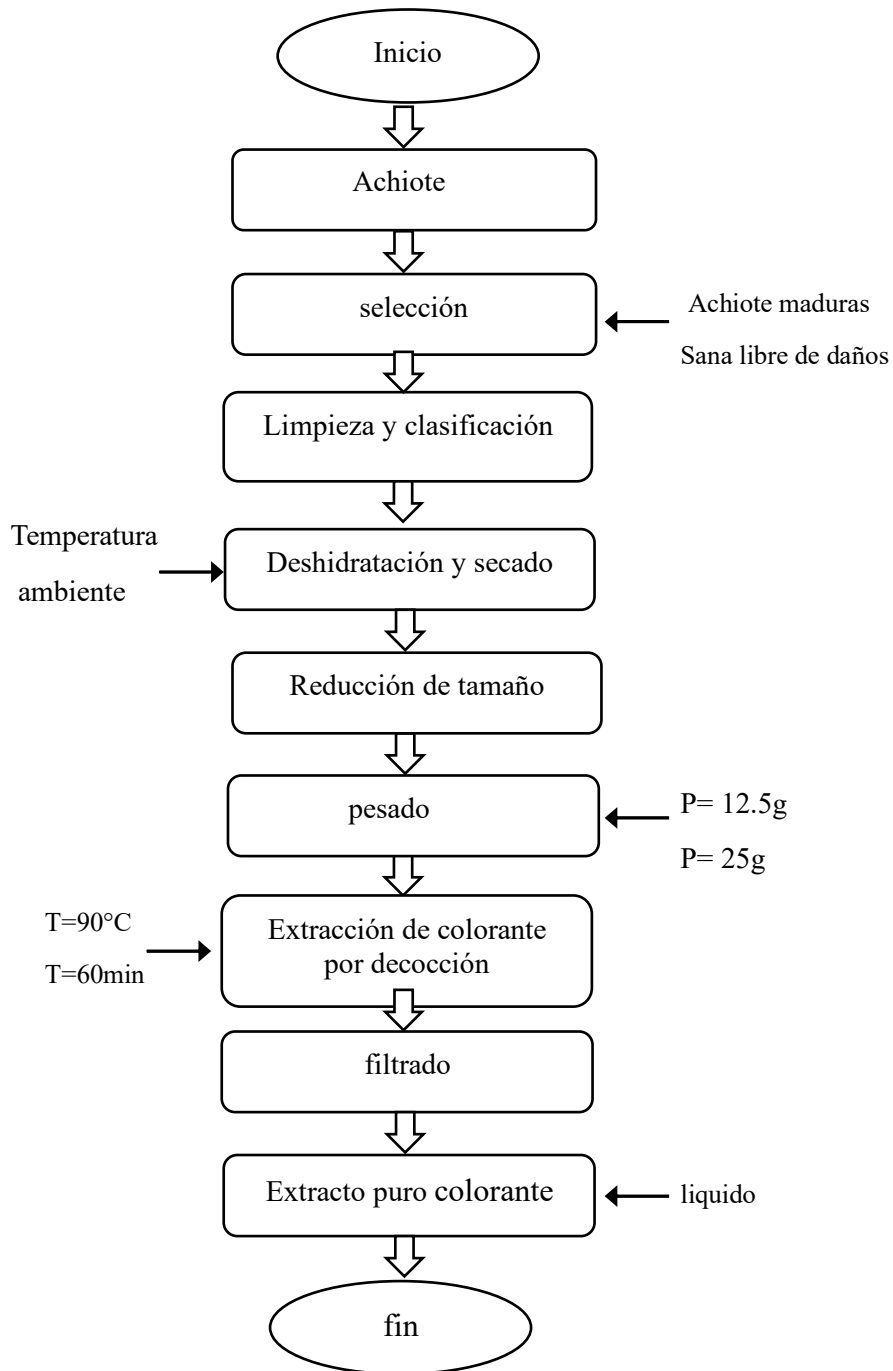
Inicio

Achiote

selección

Achiote maduras

Sana libre de daños

Limpieza y clasificación

Temperatura ambiente

Deshidratación y secado

Reducción de tamaño

pesado

P= 12.5g

P= 25g

T=90°C

T=60min

Extracción de colorante por decocción

filtrado

Extracto puro colorante

liquido

fin